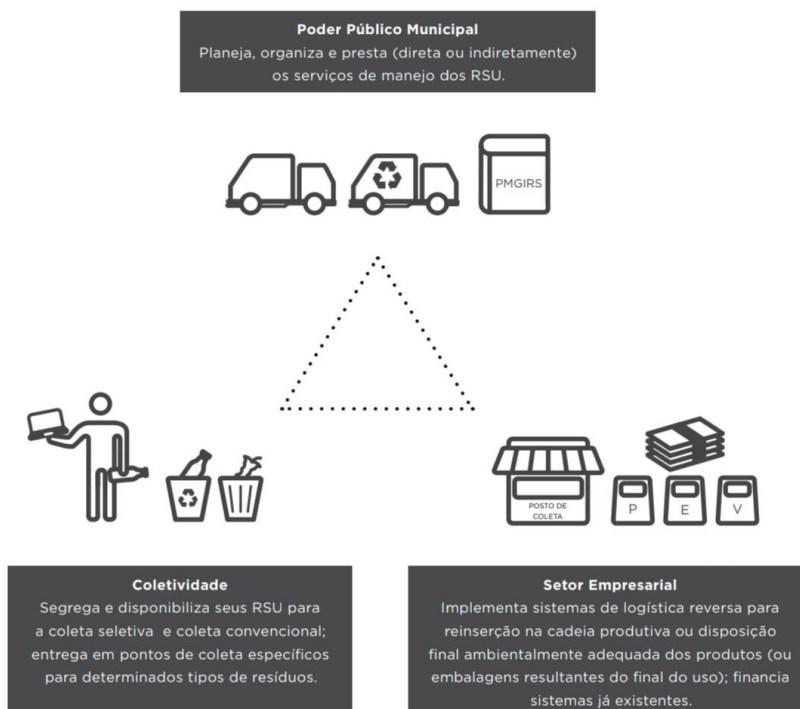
**Poder Público Municipal**
Planeja, organiza e presta (direta ou indiretamente) os serviços de manejo dos RSU.

PMGIRS

POSTO DE COLETA

P E V

**Coletividade**
Segrega e disponibiliza seus RSU para a coleta seletiva e coleta convencional; entrega em pontos de coleta específicos para determinados tipos de resíduos.

**Setor Empresarial**
Implementa sistemas de logística reversa para reinserção na cadeia produtiva ou disposição final ambientalmente adequada dos produtos (ou embalagens resultantes do final do uso); financia sistemas já existentes.